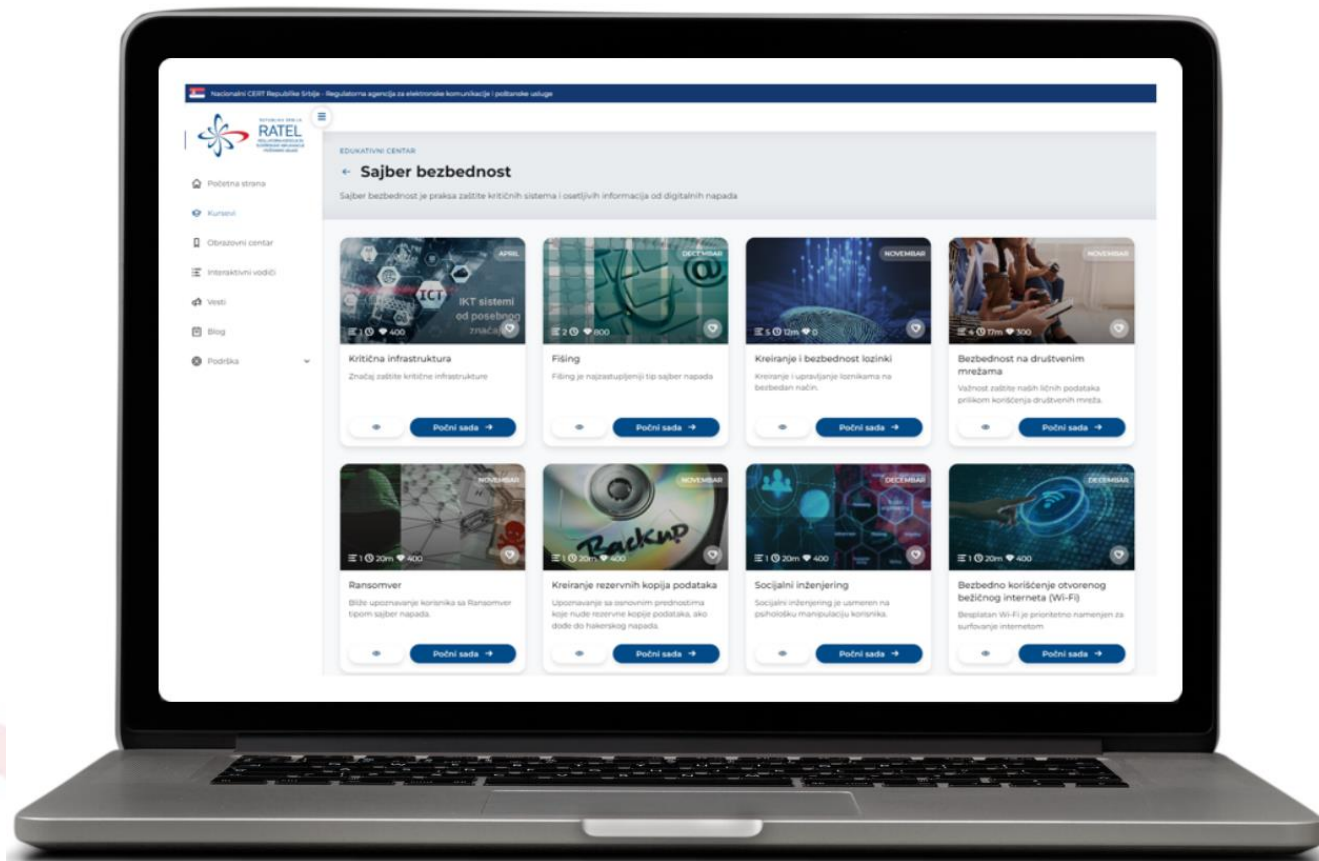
Nacionalni CERT Republike Srbije - Regulatorna agencija za elektronske komunikacije i poštanske usluge

RATEL

Početna strana
Kursevi
Obrazovni centar
Interaktivni vodiči
Vesti
Blog
Podrška

EDUKATIVNI CENTAR
← Sajber bezbednost
Sajber bezbednost je praksa zaštite kritičnih sistema i osetljivih informacija od digitalnih napada

APRIL
IKT sistemi od posebnog značaja
1 400
Kritična infrastruktura
Značaj zaštite kritične infrastrukture
Počni sada →

DECEMBAR
2 800
Fišing
Fišing je najzastupljeniji tip sajber napada
Počni sada →

NOVEMBAR
5 12m 0
Kreiranje i bezbednost lozinki
Kreiranje i upravljanje lozinkama na bezbedan način.
Počni sada →

NOVEMBAR
4 17m 300
Bezbednost na društvenim mrežama
Važnost zaštite naših ličnih podataka prilikom korišćenja društvenih mreža.
Počni sada →

NOVEMBAR
1 20m 400
Ransomver
Bliže upoznavanje korisnika sa Ransomver tipom sajber napada.
Počni sada →

NOVEMBAR
Backup
1 20m 400
Kreiranje rezervnih kopija podataka
Upoznavanje sa osnovnim prednostima koje nude rezervne kopije podataka, ako dođe do hakerskog napada.
Počni sada →

DECEMBAR
1 20m 400
Socijalni inženjering
Socijalni inženjering je usmeren na psihološku manipulaciju korisnika.
Počni sada →

DECEMBAR
1 20m 400
Bezbedno korišćenje otvorenog bežičnog interneta (Wi-Fi)
Besplatan Wi-Fi je prioritetno namenjen za surfovanje internetom
Počni sada →